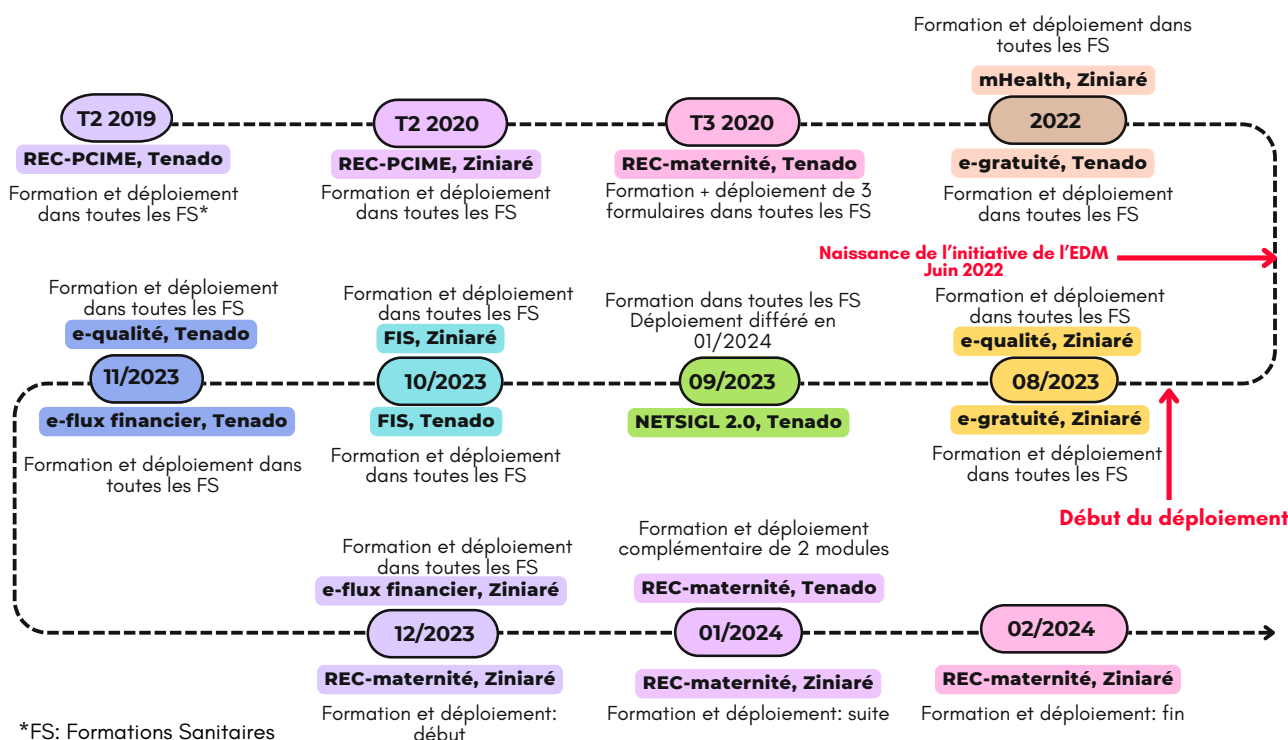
Formation et déploiement dans toutes les FS

mHealth, Ziniaré

T2 2019

REC-PCIME, Tenado

Formation et déploiement dans toutes les FS*

T2 2020

REC-PCIME, Ziniaré

Formation et déploiement dans toutes les FS

T3 2020

REC-maternité, Tenado

Formation + déploiement de 3 formulaires dans toutes les FS

2022

e-gratuité, Tenado

Formation et déploiement dans toutes les FS

Naissance de l'initiative de l'EDM Juin 2022

Formation et déploiement dans toutes les FS

e-qualité, Tenado

11/2023

e-flux financier, Tenado

Formation et déploiement dans toutes les FS

Formation et déploiement dans toutes les FS

FIS, Ziniaré

10/2023

FIS, Tenado

Formation et déploiement dans toutes les FS

Formation dans toutes les FS Déploiement différé en 01/2024

09/2023

NETSIGL 2.0, Tenado

Formation et déploiement dans toutes les FS

e-qualité, Ziniaré

08/2023

e-gratuité, Ziniaré

Formation et déploiement dans toutes les FS

Début du déploiement

Formation et déploiement dans toutes les FS

e-flux financier, Ziniaré

12/2023

REC-maternité, Ziniaré

Formation et déploiement: début

Formation et déploiement complémentaire de 2 modules

REC-maternité, Tenado

01/2024

REC-maternité, Ziniaré

Formation et déploiement: suite

02/2024

REC-maternité, Ziniaré

Formation et déploiement: fin

*FS: Formations Sanitaires